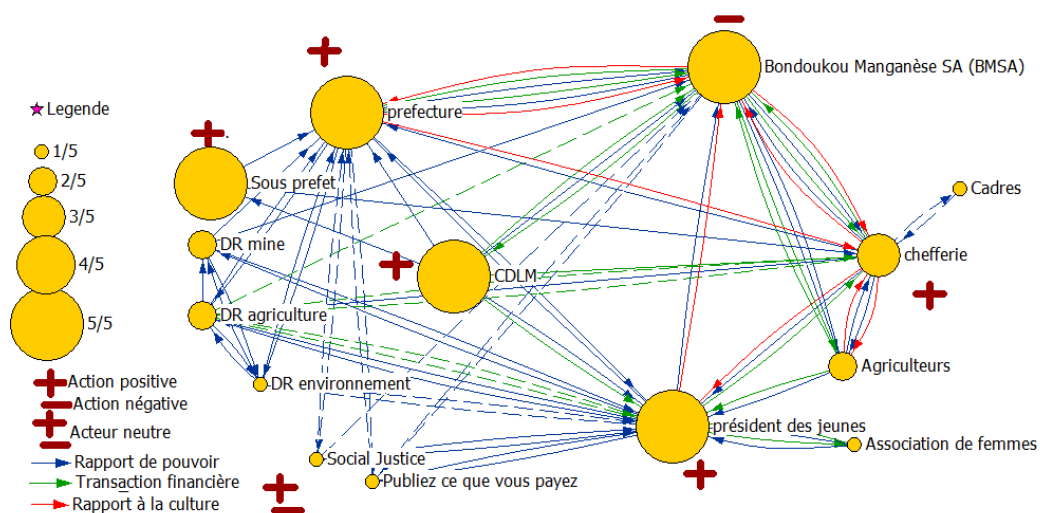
Legende
1/5
2/5
3/5
4/5
5/5
Action positive
Action négative
Acteur neutre
Rapport de pouvoir
Transaction financière
Rapport à la culture

prefecture
Bondoukou Manganèse SA (BMSA)
Sous prefet
Cadres
DR mine
CDLM
chefferie
DR agriculture
Agriculteurs
DR environnement
président des jeunes
Association de femmes
Social Justice
Publiez ce que vous payez